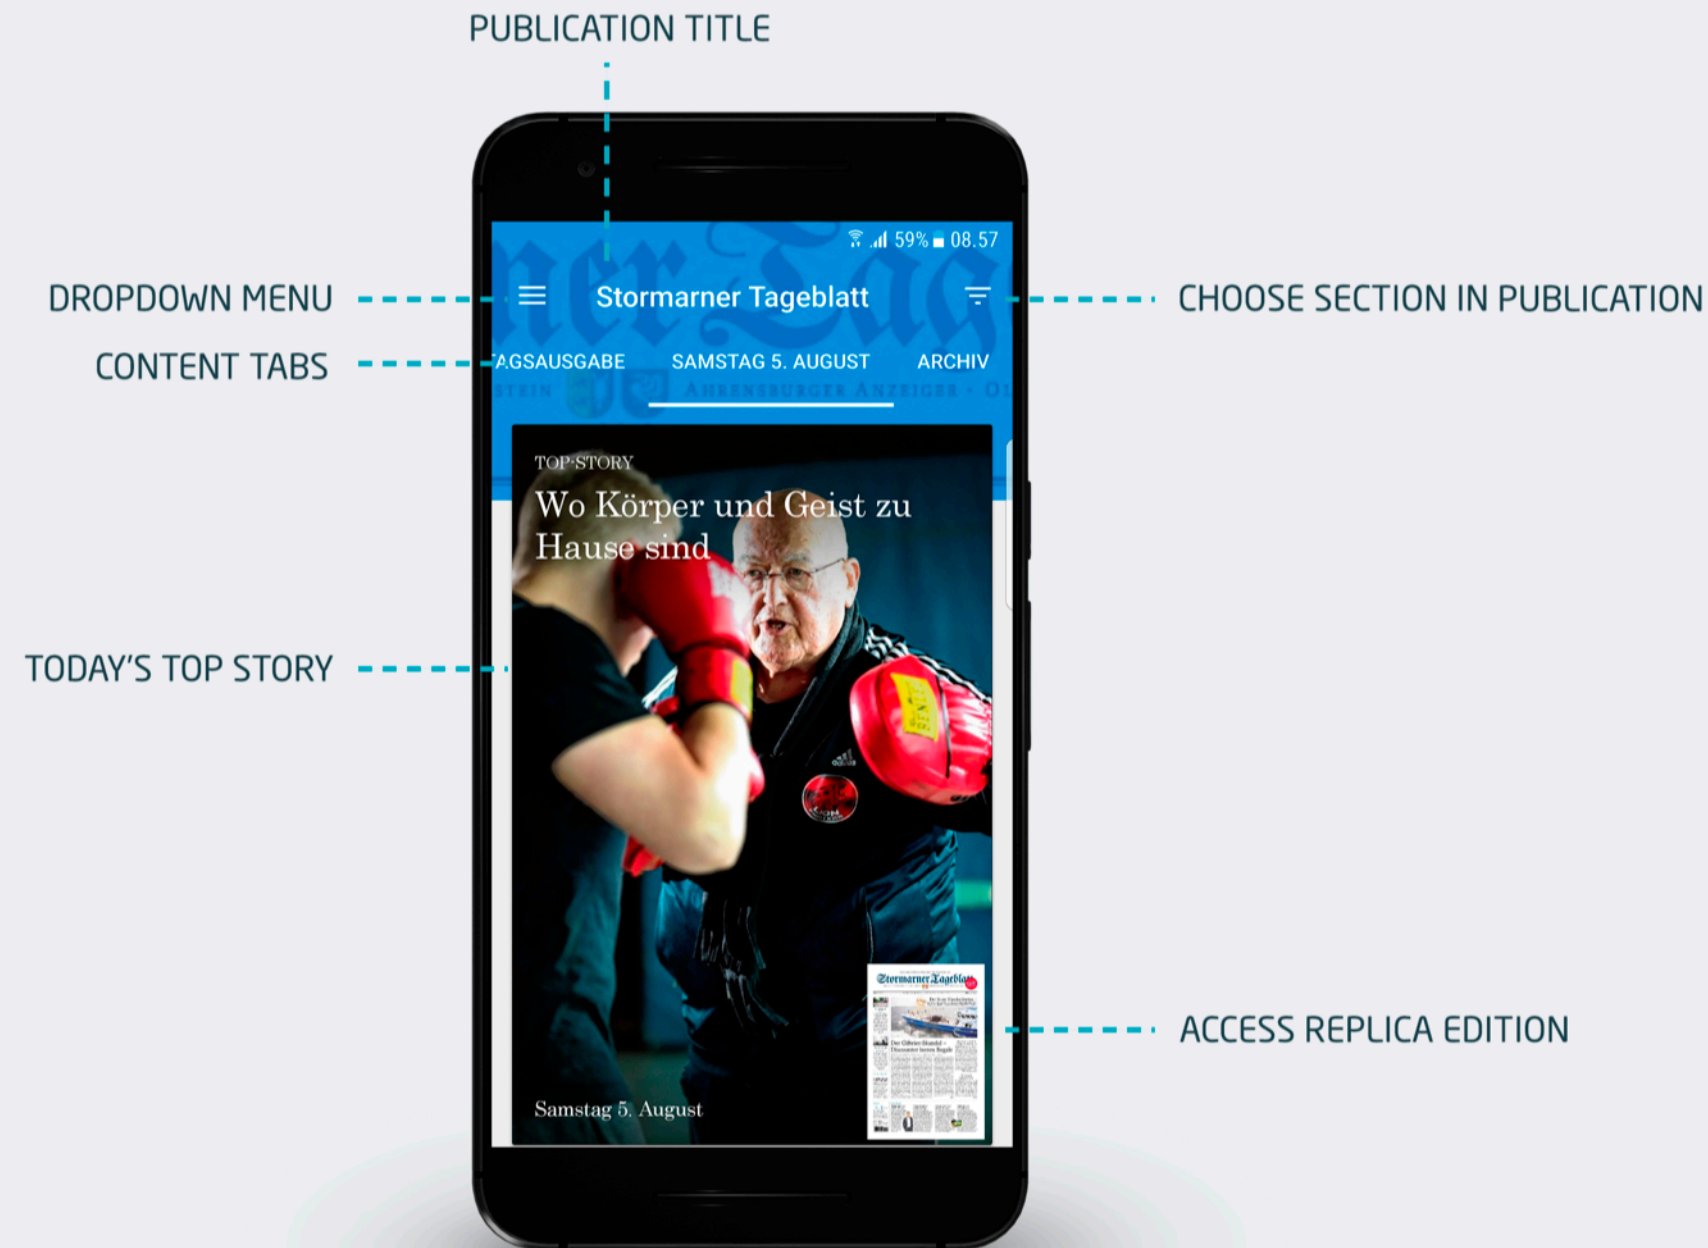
PUBLICATION TITLE

59% 08.57

DROPDOWN MENU

Stormarner Tageblatt

CHOOSE SECTION IN PUBLICATION

CONTENT TABS

AGSAUSGABE SAMSTAG 5. AUGUST ARCHIV

TOP-STORY

Wo Körper und Geist zu Hause sind

TODAY'S TOP STORY

Stormarner Tageblatt

ACCESS REPLICA EDITION

Samstag 5. August